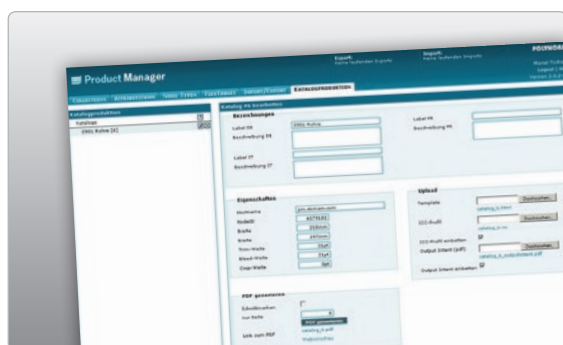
Product Manager

Export: Keine laufenden Exports

Import: Keine laufenden Imports

POLYNORM

Katalog PR bearbeiten

Bezeichnungen

Label DE

Beschreibung DE

Label IT

Beschreibung IT

Label FR

Beschreibung FR

Eigenschaften

Modell

Breite

Höhe

Upload

Template

Durchsuchen

ICC-Profil

Durchsuchen

ICC-Profil einbetten

Output Intent (pdf)

Durchsuchen

Output Intent einbetten

PDF generieren

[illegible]